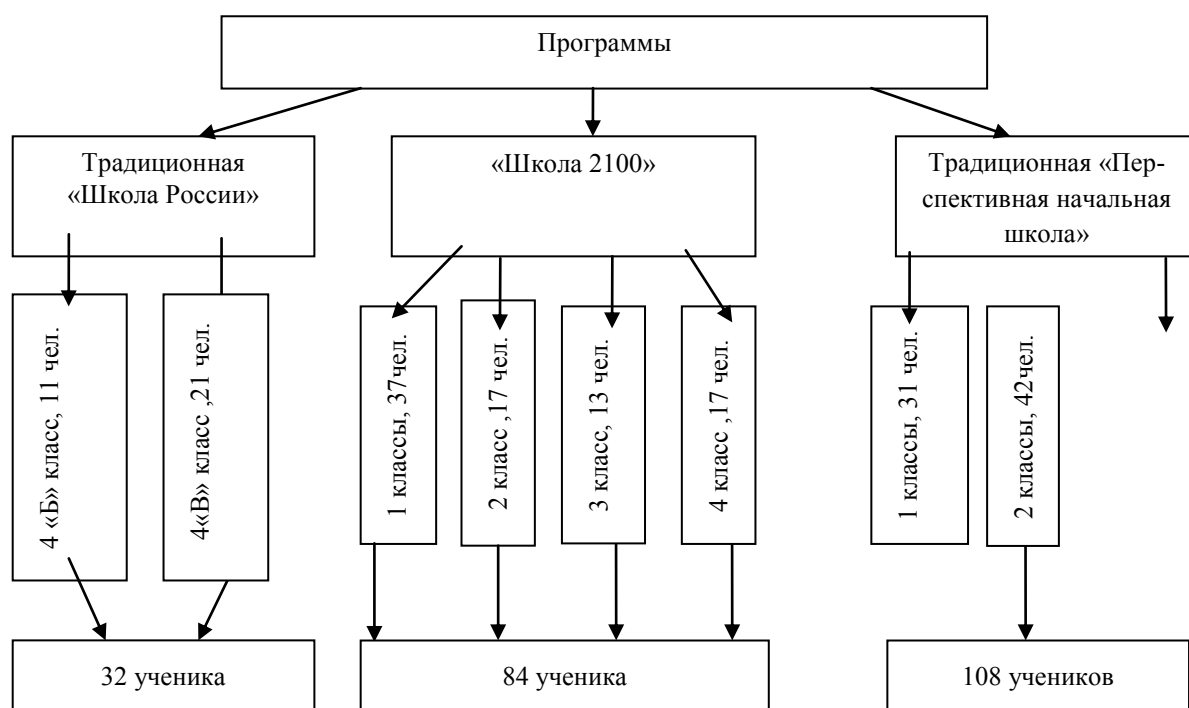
Программы

Традиционная «Школа России»

«Школа 2100»

Традиционная «Перспективная начальная школа»

4 «Б» класс, 11 чел.

4«В» класс ,21 чел.

1 классы, 37чел.

2 класс , 17 чел.

3 класс, 13 чел.

4 класс ,17 чел.

1 классы, 31 чел.

2 классы, 42чел.

32 ученика

84 ученика

108 учеников